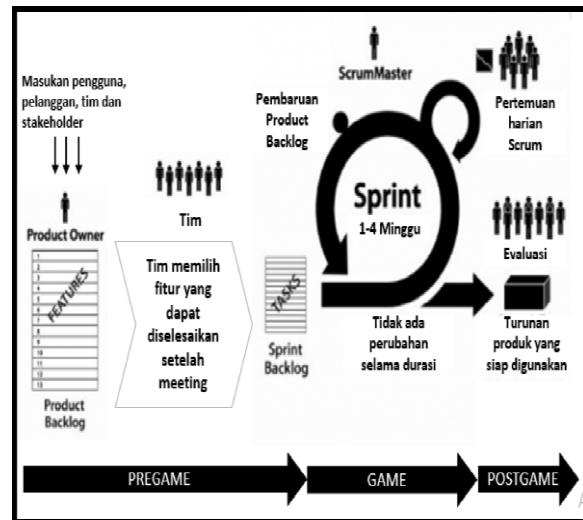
Masukan pengguna, pelanggan, tim dan stakeholder

Product Owner

1
2
3
4
5
6
7
8
9
10
11
12
13

FEATURES

Product Backlog

Tim

Tim memilih fitur yang dapat diselesaikan setelah meeting

TASKS

Sprint Backlog

ScrumMaster

Pembaruan Product Backlog

Sprint
1-4 Minggu

Tidak ada perubahan selama durasi

Pertemuan harian Scrum

Evaluasi

Turunan produk yang siap digunakan

PREGAME

GAME

POSTGAME